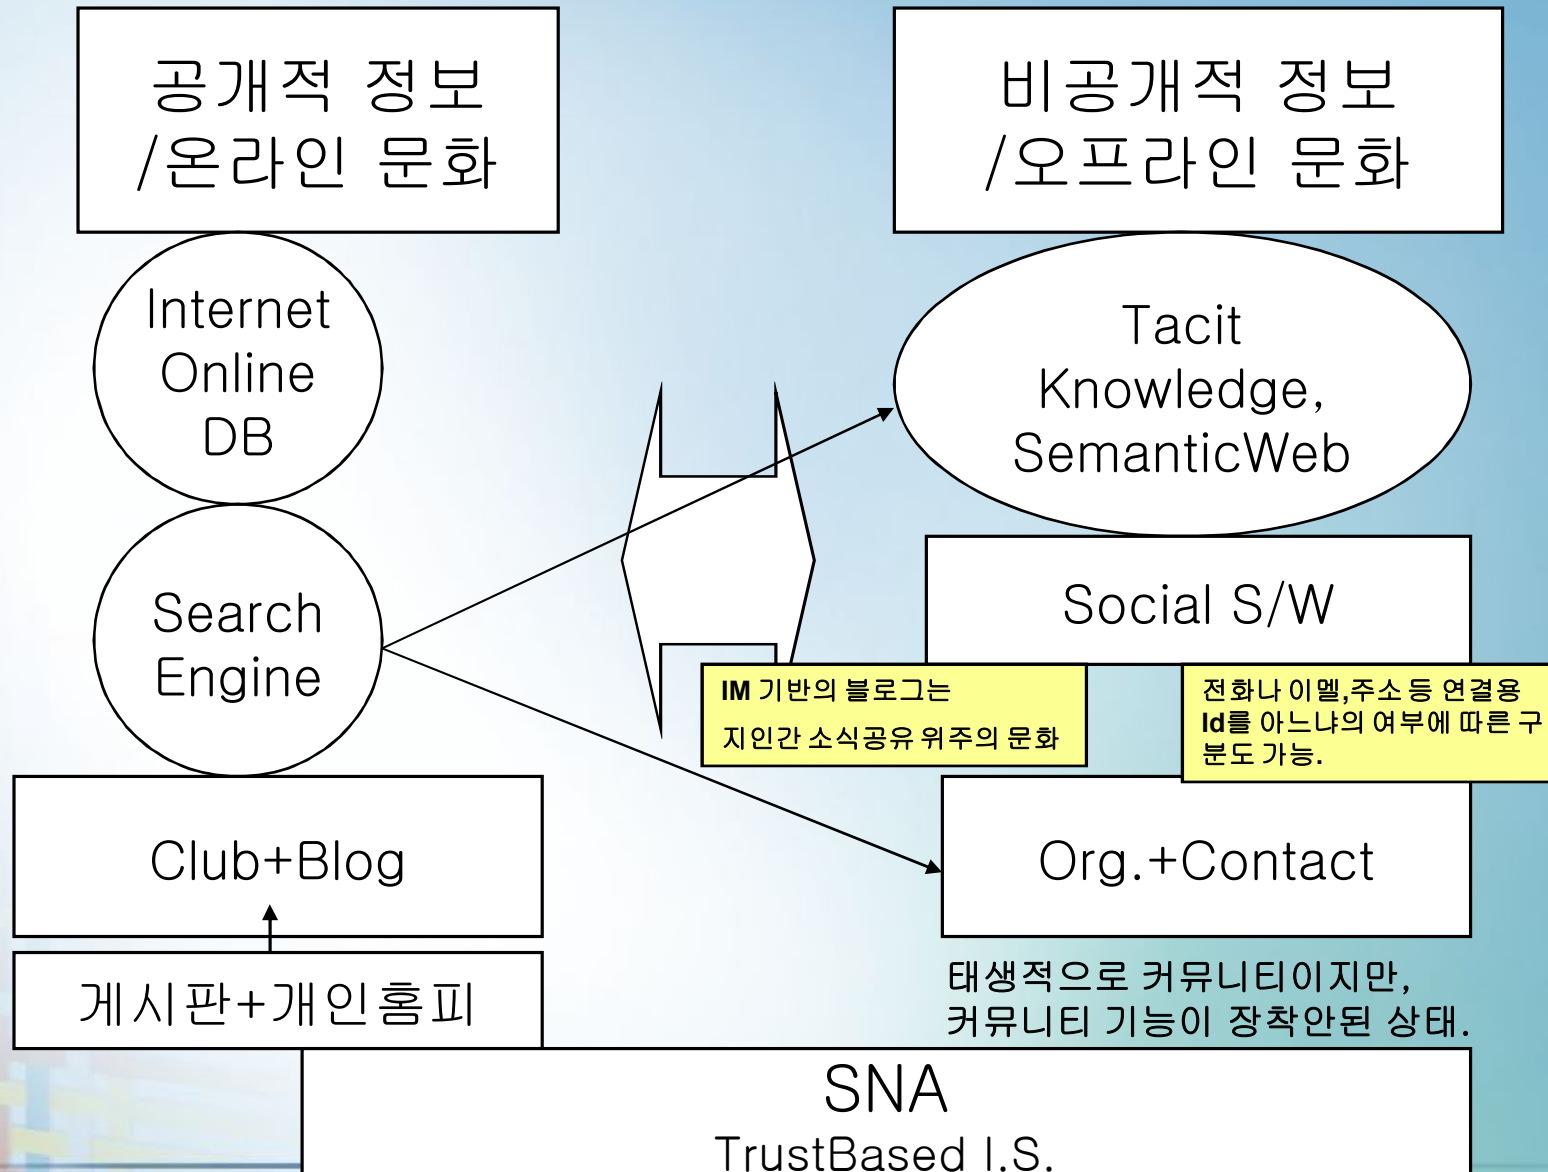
공개적 정보 /온라인 문화

비공개적 정보 /오프라인 문화

Internet Online DB

Tacit Knowledge, SemanticWeb

Search Engine

Social S/W

IM 기반의 블로그는 지인간 소식공유 위주의 문화

전화나 이멜,주소 등 연결용 Id를 아느냐의 여부에 따른 구분도 가능.

Club+Blog

Org.+Contact

게시판+개인홈피

태생적으로 커뮤니티이지만, 커뮤니티 기능이 장착안된 상태.

SNA

TrustBased I.S.